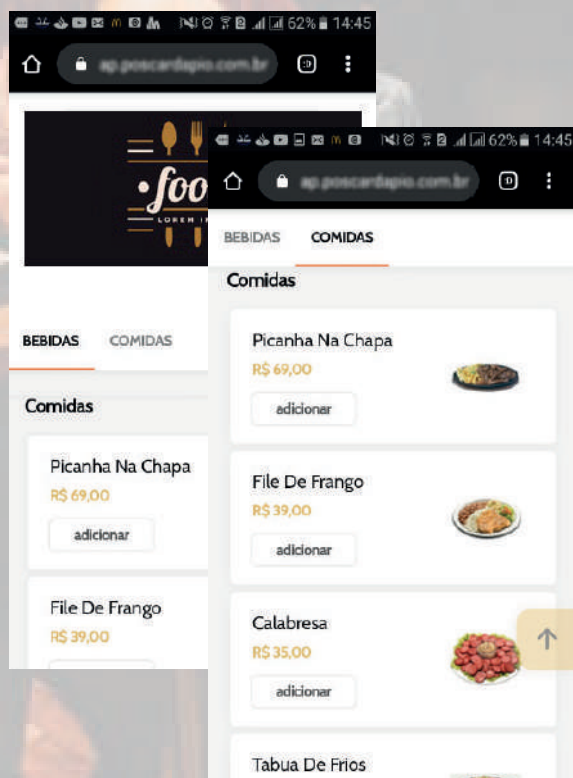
62% 14:45

ap.poscardapio.com.br

foo

LOREM I

BEBIDAS COMIDAS

Comidas

Picanha Na Chapa
R$ 69,00
adicionar

File De Frango
R$ 39,00

62% 14:45

ap.poscardapio.com.br

BEBIDAS COMIDAS

Comidas

Picanha Na Chapa
R$ 69,00
adicionar

File De Frango
R$ 39,00
adicionar

Calabresa
R$ 35,00
adicionar

Tabua De Frios